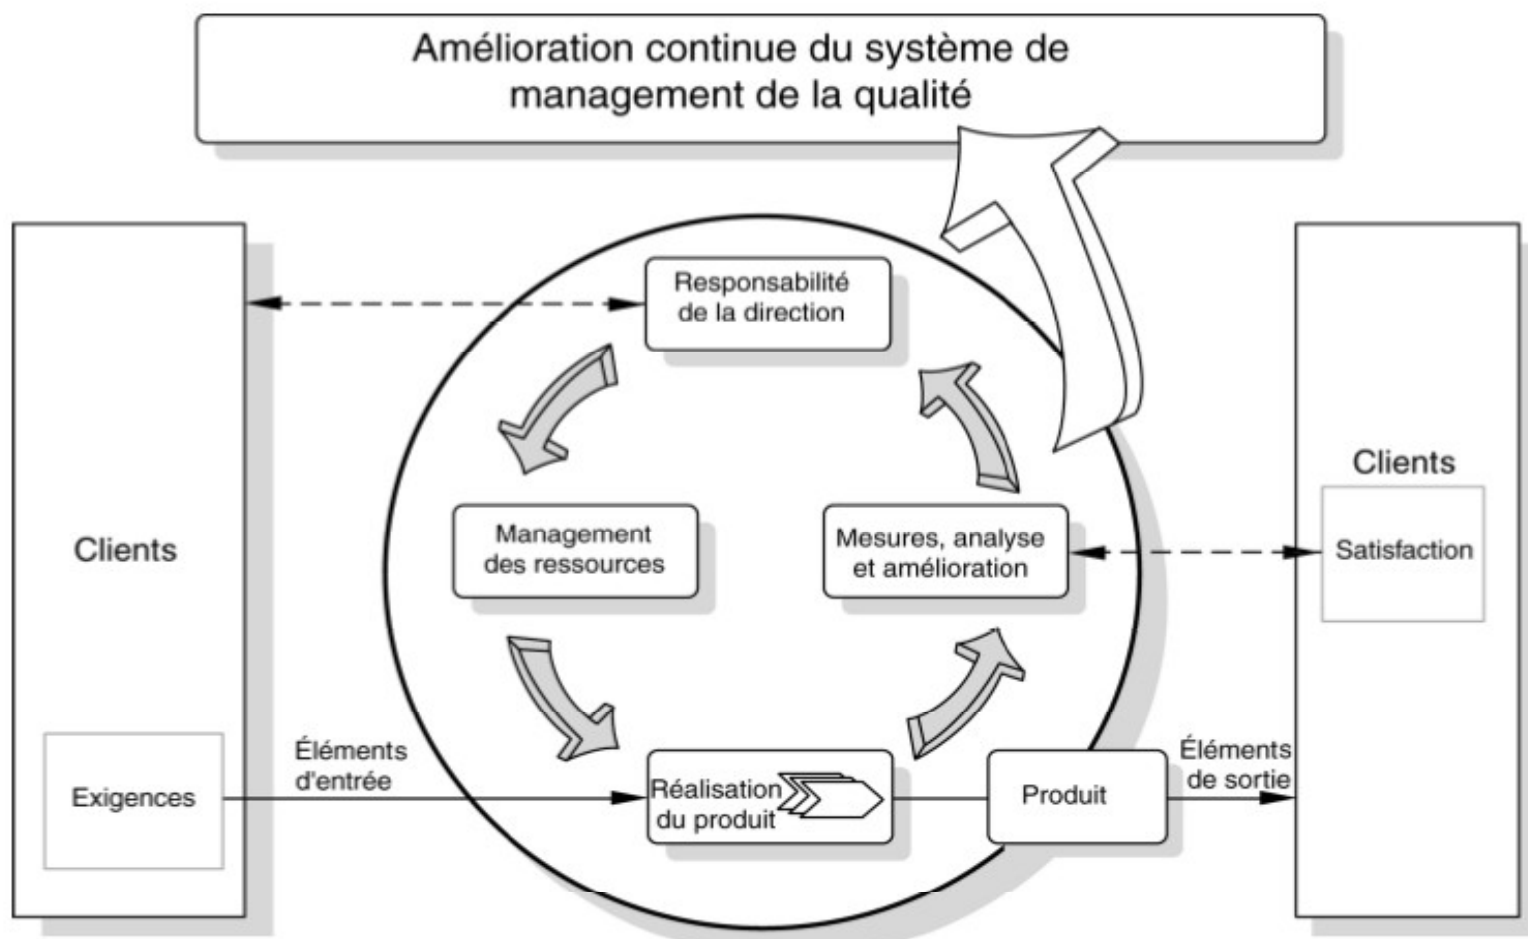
Amélioration continue du système de management de la qualité

Clients

Exigences

Éléments d'entrée

Responsabilité de la direction

Management des ressources

Mesures, analyse et amélioration

Réalisation du produit

Produit

Éléments de sortie

Clients

Satisfaction